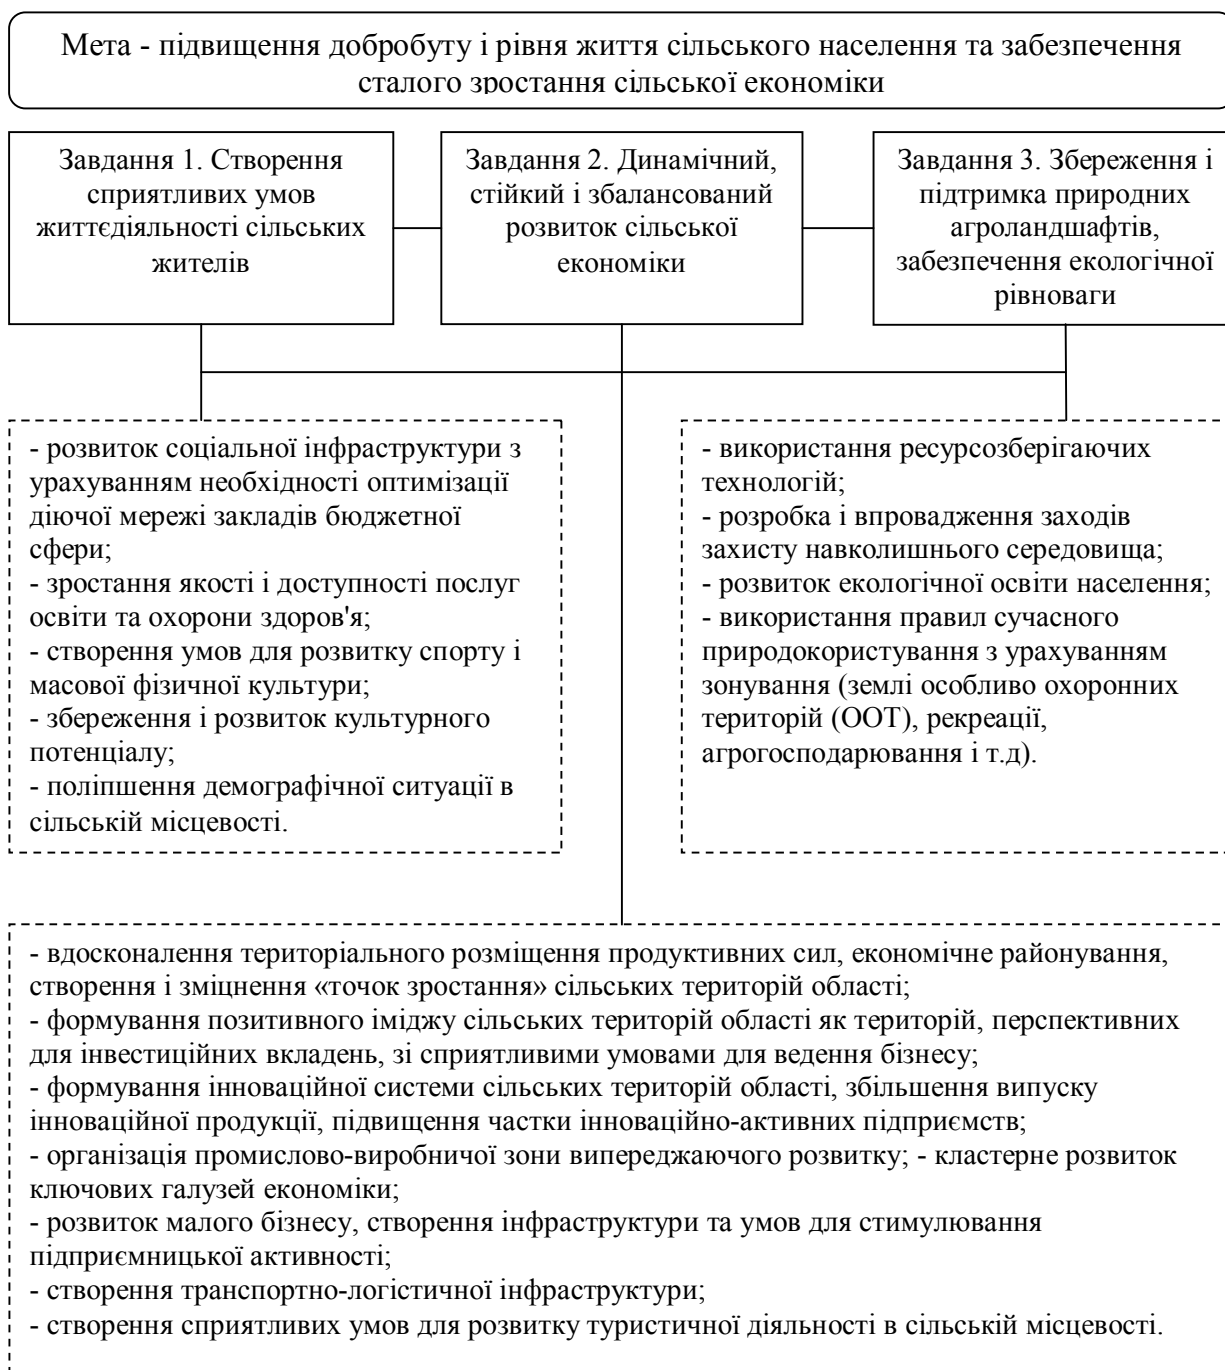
Мета - підвищення добробуту і рівня життя сільського населення та забезпечення сталого зростання сільської економіки

Завдання 1. Створення сприятливих умов життєдіяльності сільських жителів

Завдання 2. Динамічний, стійкий і збалансований розвиток сільської економіки

Завдання 3. Збереження і підтримка природних агроландшафтів, забезпечення екологічної рівноваги

- розвиток соціальної інфраструктури з урахуванням необхідності оптимізації діючої мережі закладів бюджетної сфери;
- зростання якості і доступності послуг освіти та охорони здоров'я;
- створення умов для розвитку спорту і масової фізичної культури;
- збереження і розвиток культурного потенціалу;
- поліпшення демографічної ситуації в сільській місцевості.

- використання ресурсозберігаючих технологій;
- розробка і впровадження заходів захисту навколишнього середовища;
- розвиток екологічної освіти населення;
- використання правил сучасного природокористування з урахуванням зонування (землі особливо охоронних територій (ООТ), рекреації, агрогосподарювання і т.д).

- вдосконалення територіального розміщення продуктивних сил, економічне районування, створення і зміцнення «точок зростання» сільських територій області;
- формування позитивного іміджу сільських територій області як територій, перспективних для інвестиційних вкладень, зі сприятливими умовами для ведення бізнесу;
- формування інноваційної системи сільських територій області, збільшення випуску інноваційної продукції, підвищення частки інноваційно-активних підприємств;
- організація промислово-виробничої зони випереджаючого розвитку; - кластерне розвиток ключових галузей економіки;
- розвиток малого бізнесу, створення інфраструктури та умов для стимулювання підприємницької активності;
- створення транспортно-логістичної інфраструктури;
- створення сприятливих умов для розвитку туристичної діяльності в сільській місцевості.